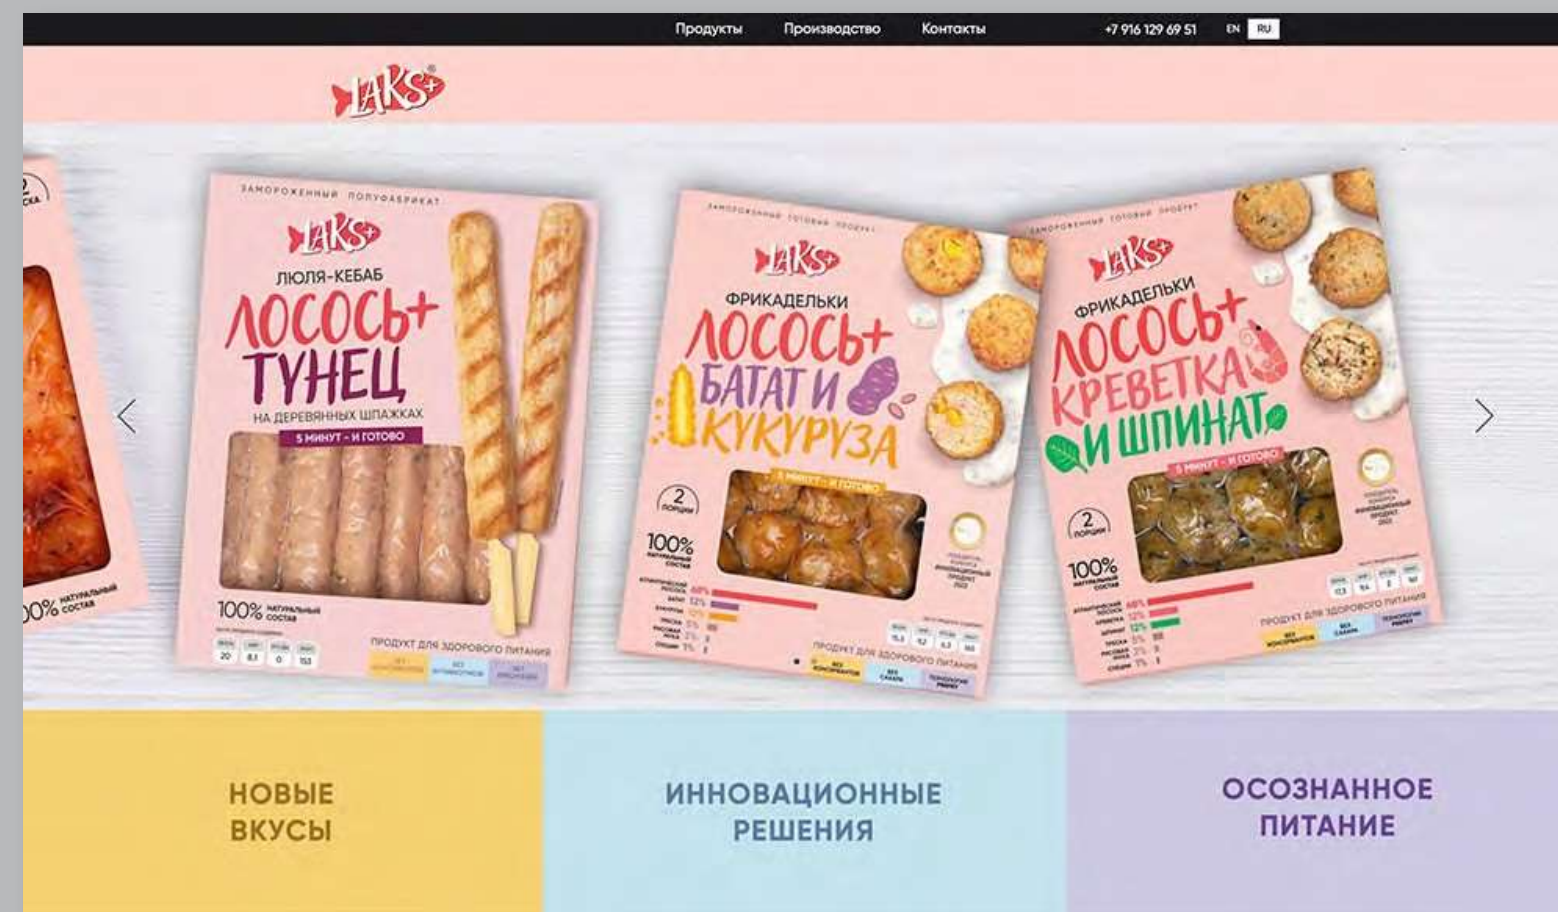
Продукты Производство Контакты +7 916 129 69 51 EN RU

LAKS+

2 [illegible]

100% НАТУРАЛЬНЫЙ СОСТАВ

ЗАМОРОЖЕННЫЙ ПОЛУФАБРИКАТ

LAKS+

ЛЮЛЯ-КЕБАБ

ЛОСОСЬ+ ТУНЕЦ

НА ДЕРЕВЯННЫХ ШПАЖКАХ

5 МИНУТ - И ГОТОВО

100% НАТУРАЛЬНЫЙ СОСТАВ

20 8.1 0 153

ПРОДУКТ ДЛЯ ЗДОРОВОГО ПИТАНИЯ

ЗАМОРОЖЕННЫЙ ГОТОВЫЙ ПРОДУКТ

LAKS+

ФРИКАДЕЛЬКИ

ЛОСОСЬ+ БАТАТ И КУКУРУЗА

5 МИНУТ - И ГОТОВО

2 ПОРЦИИ

100% НАТУРАЛЬНЫЙ СОСТАВ

ПРОДУКТ ДЛЯ ЗДОРОВОГО ПИТАНИЯ

БЕЗ КОНСЕРВАНТОВ

БЕЗ САХАРА

ЗАМОРОЖЕННЫЙ ГОТОВЫЙ ПРОДУКТ

LAKS+

ФРИКАДЕЛЬКИ

ЛОСОСЬ+ КРЕВЕТКА И ШПИНАТ

5 МИНУТ - И ГОТОВО

2 ПОРЦИИ

100% НАТУРАЛЬНЫЙ СОСТАВ

ПРОДУКТ ДЛЯ ЗДОРОВОГО ПИТАНИЯ

БЕЗ КОНСЕРВАНТОВ

БЕЗ САХАРА

НОВЫЕ ВКУСЫ

ИННОВАЦИОННЫЕ РЕШЕНИЯ

ОСОЗНАННОЕ ПИТАНИЕ